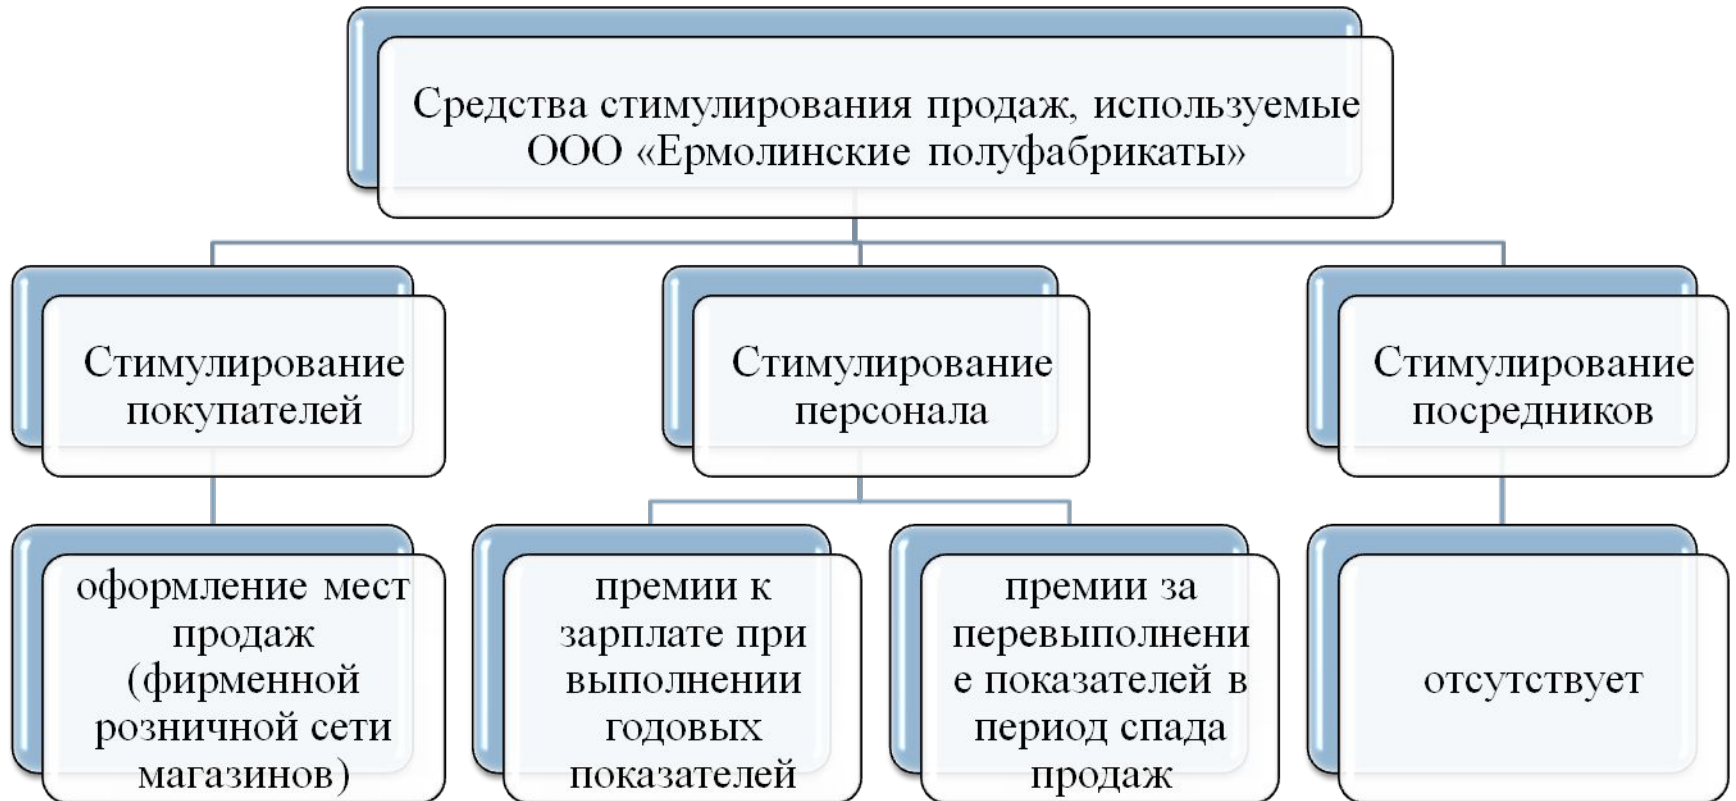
Средства стимулирования продаж, используемые ООО «Ермолинские полуфабрикаты»

Стимулирование покупателей

Стимулирование персонала

Стимулирование посредников

оформление мест продаж (фирменной розничной сети магазинов)

премии к зарплате при выполнении годовых показателей

премии за перевыполнение показателей в период спада продаж

отсутствует